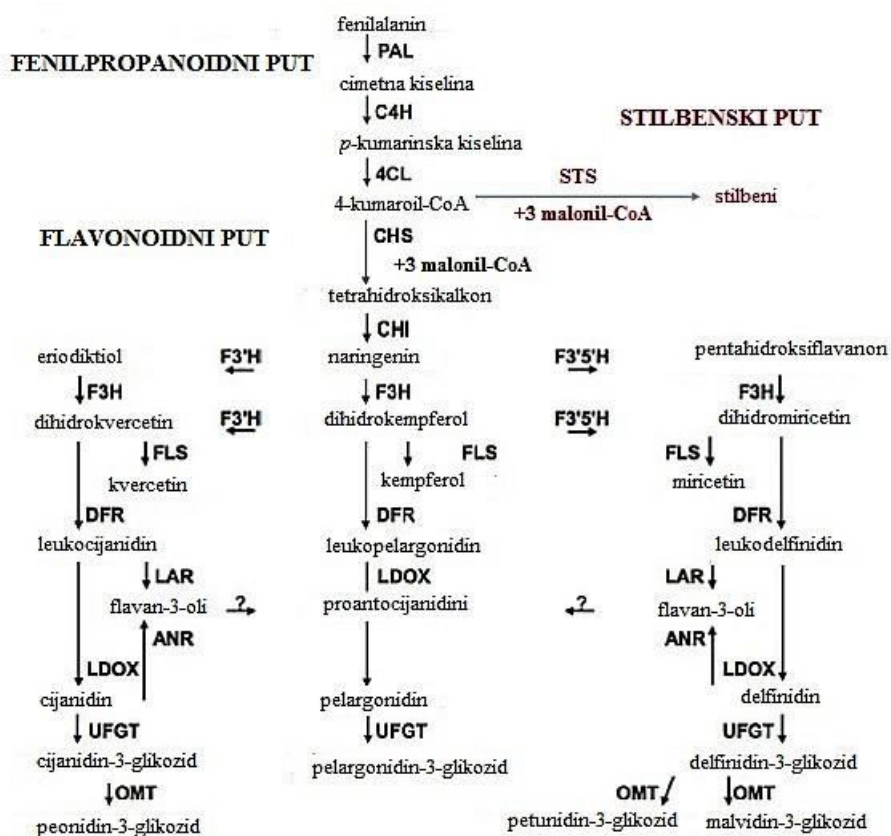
fenilalanin
PAL
FENILPROPANOIDNI PUT
cimetna kiselina
C4H
STILBENSKI PUT
p-kumarinska kiselina
4CL
4-kumaroil-CoA
STS
+3 malonil-CoA
stilbeni
FLAVONOIDNI PUT
CHS
+3 malonil-CoA
tetrahidroksikalkon
CHI
eriodiktiol
F3'H
naringenin
F3'5'H
pentahidroksiflavanon
F3H
F3H
F3H
dihidrokvercetin
F3'H
dihidrokempferol
F3'5'H
dihidromiricetin
FLS
FLS
FLS
kvercetin
kempferol
miricetin
DFR
DFR
DFR
leukocijanidin
leukopelargonidin
leukodelfinidin
LAR
LDOX
LAR
flavan-3-oli
?
proantocijanidini
?
flavan-3-oli
ANR
ANR
LDOX
LDOX
cijanidin
pelargonidin
delfinidin
UFGT
UFGT
UFGT
cijanidin-3-glikozid
pelargonidin-3-glikozid
delfinidin-3-glikozid
OMT
OMT
OMT
peonidin-3-glikozid
petunidin-3-glikozid
malvidin-3-glikozid